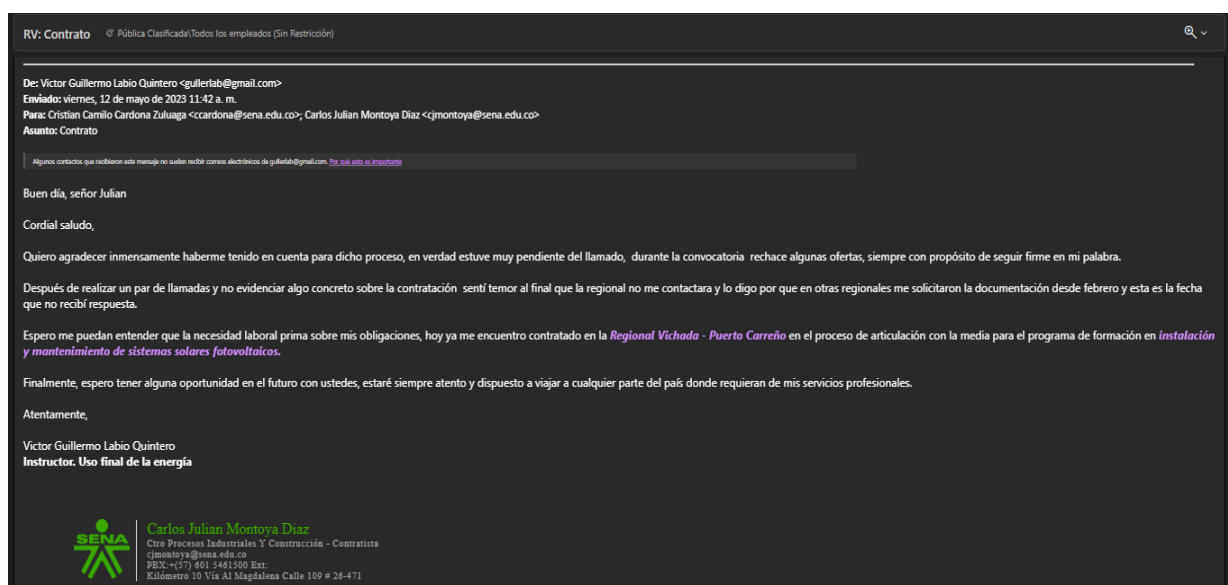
RV: Contrato Pública Clasificada\Todos los empleados (Sin Restricción)

De: Victor Guillermo Labio Quintero <gullerlab@gmail.com>
Enviado: viernes, 12 de mayo de 2023 11:42 a. m.
Para: Cristian Camilo Cardona Zuluaga <ccardona@sena.edu.co>; Carlos Julian Montoya Diaz <cjmontoya@sena.edu.co>
Asunto: Contrato

Algunos contactos que recibieron este mensaje no suelen recibir correos electrónicos de gullerlab@gmail.com. Por qué esto es importante

Buen día, señor Julian

Cordial saludo,

Quiero agradecer inmensamente haberme tenido en cuenta para dicho proceso, en verdad estuve muy pendiente del llamado, durante la convocatoria rechace algunas ofertas, siempre con propósito de seguir firme en mi palabra.

Después de realizar un par de llamadas y no evidenciar algo concreto sobre la contratación sentí temor al final que la regional no me contactara y lo digo por que en otras regionales me solicitaron la documentación desde febrero y esta es la fecha que no recibí respuesta.

Espero me puedan entender que la necesidad laboral prima sobre mis obligaciones, hoy ya me encuentro contratado en la Regional Vichada - Puerto Carreño en el proceso de articulación con la media para el programa de formación en instalación y mantenimiento de sistemas solares fotovoltaicos.

Finalmente, espero tener alguna oportunidad en el futuro con ustedes, estaré siempre atento y dispuesto a viajar a cualquier parte del país donde requieran de mis servicios profesionales.

Atentamente,

Victor Guillermo Labio Quintero
Instructor. Uso final de la energía

SENA
Carlos Julian Montoya Diaz
Ctro Procesos Industriales Y Construcción - Contratista
cjmontoya@sena.edu.co
PBX:+(57) 601 5461500 Ext:
Kilómetro 10 Vía Al Magdalena Calle 109 # 26-471